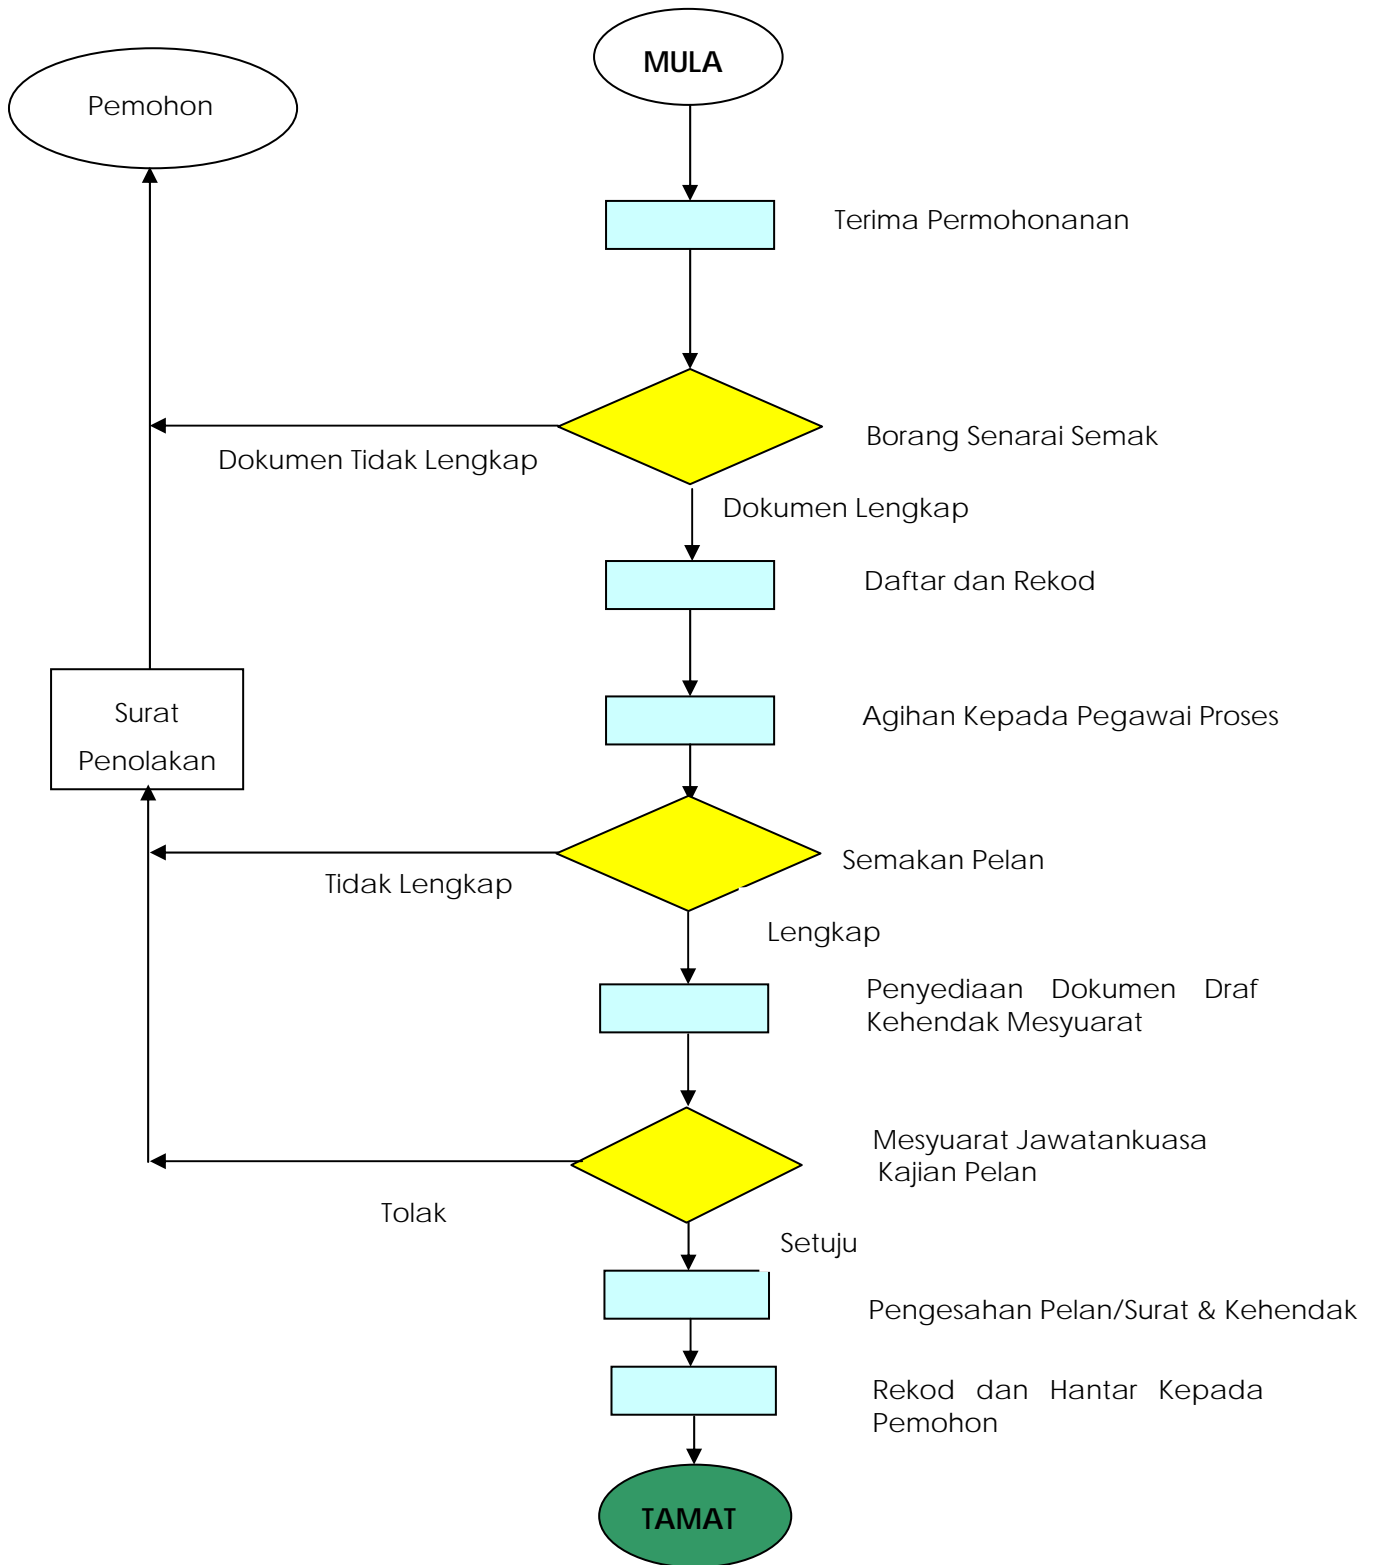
MULA

Pemohon

Terima Permohonanan

Borang Senarai Semak

Dokumen Tidak Lengkap

Dokumen Lengkap

Daftar dan Rekod

Agihan Kepada Pegawai Proses

Surat Penolakan

Semakan Pelan

Tidak Lengkap

Lengkap

Penyediaan Dokumen Draf Kehendak Mesyuarat

Mesyuarat Jawatankuasa Kajian Pelan

Tolak

Setuju

Pengesahan Pelan/Surat & Kehendak

Rekod dan Hantar Kepada Pemohon

TAMAT